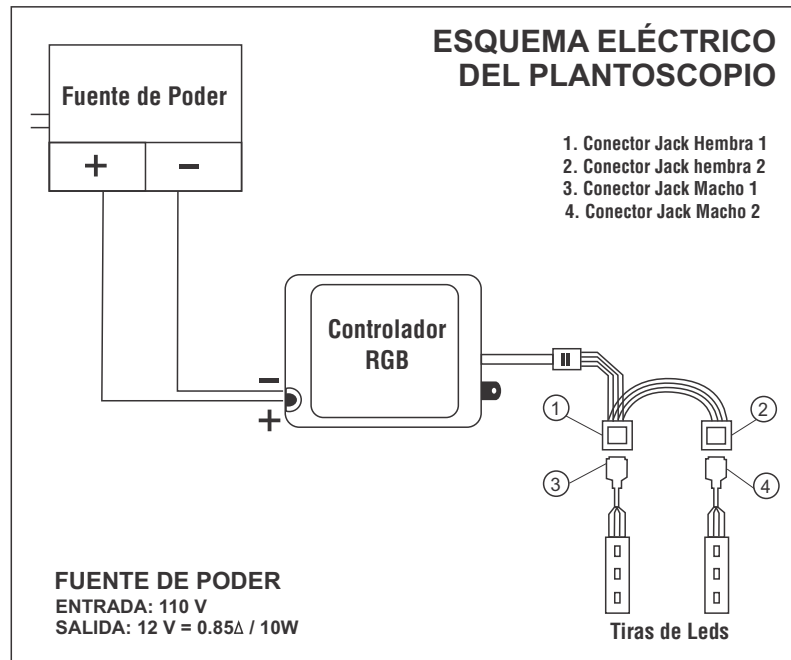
ESQUEMA ELÉCTRICO DEL PLANTOSCOPIO

1. Conector Jack Hembra 1
2. Conector Jack hembra 2
3. Conector Jack Macho 1
4. Conector Jack Macho 2

Fuente de Poder

+ –

Controlador RGB

–
+

1
2
3
4

FUENTE DE PODER
ENTRADA: 110 V
SALIDA: 12 V = 0.85∆ / 10W

Tiras de Leds